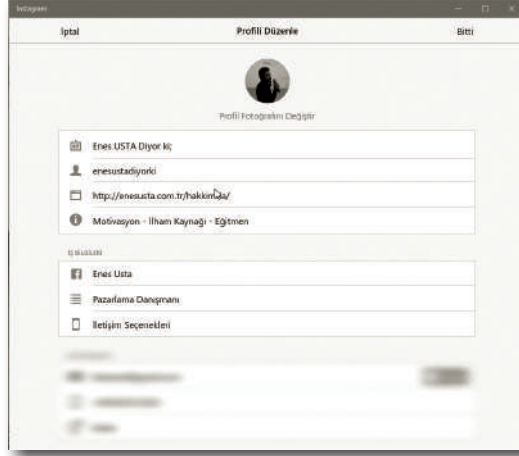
Instagram

İptal

Profili Düzenle

Bitti

Profil Fotoğrafını Değiştir

Enes USTA Diyor ki;

enesustadiyorki

http://enesusta.com.tr/hakkimda/

Motivasyon - İlham Kaynağı - Eğitmen

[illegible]

Enes Usta

Pazarlama Danışmanı

İletişim Seçenekleri

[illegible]

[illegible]

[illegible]

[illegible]